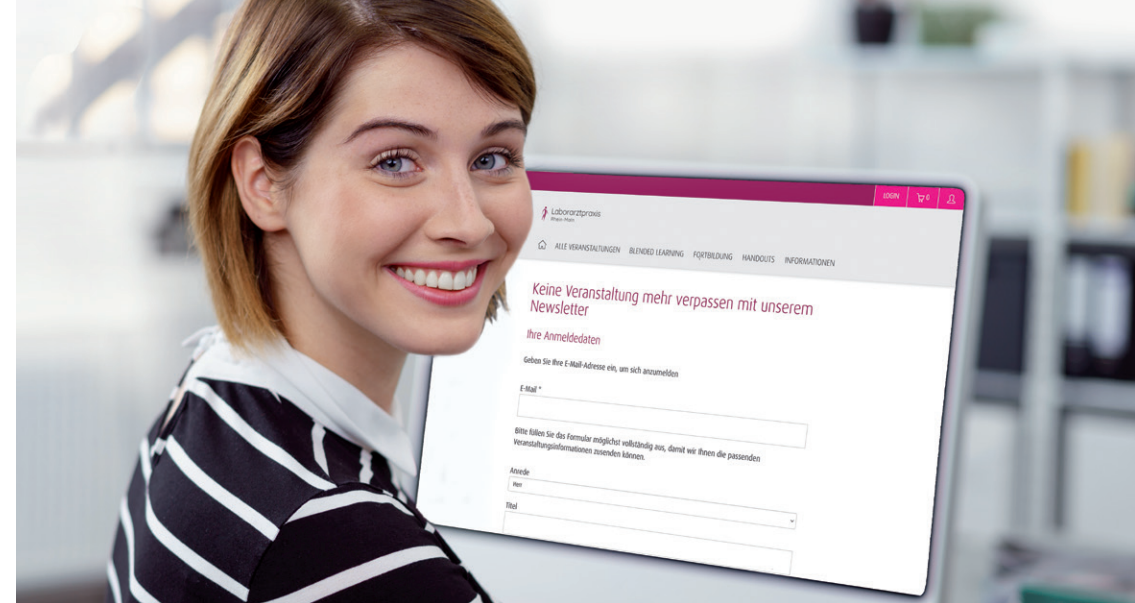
LOGIN 0

Laborarztpraxis
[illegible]

ALLE VERANSTALTUNGEN BLENDED LEARNING FORTBILDUNG HANDOUTS INFORMATIONEN

Keine Veranstaltung mehr verpassen mit unserem Newsletter

Ihre Anmeldedaten

Geben Sie Ihre E-Mail-Adresse ein, um sich anzumelden

E-Mail *

Bitte füllen Sie das Formular möglichst vollständig aus, damit wir Ihnen die passenden Veranstaltungsinformationen zusenden können.

Anrede
Herr

Titel